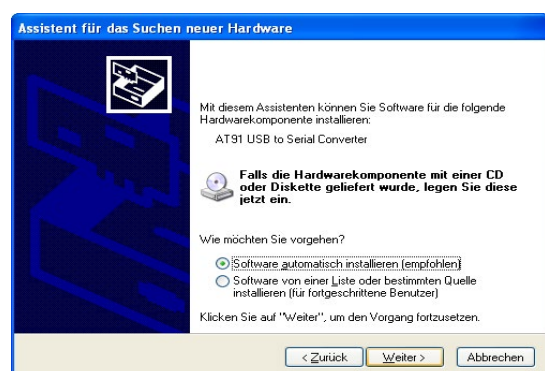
Assistent für das Suchen neuer Hardware

Mit diesem Assistenten können Sie Software für die folgende Hardwarekomponente installieren:

AT91 USB to Serial Converter

Falls die Hardwarekomponente mit einer CD oder Diskette geliefert wurde, legen Sie diese jetzt ein.

Wie möchten Sie vorgehen?

Software automatisch installieren (empfohlen)

Software von einer Liste oder bestimmten Quelle installieren (für fortgeschrittene Benutzer)

Klicken Sie auf "Weiter", um den Vorgang fortzusetzen.

< Zurück Weiter > Abbrechen